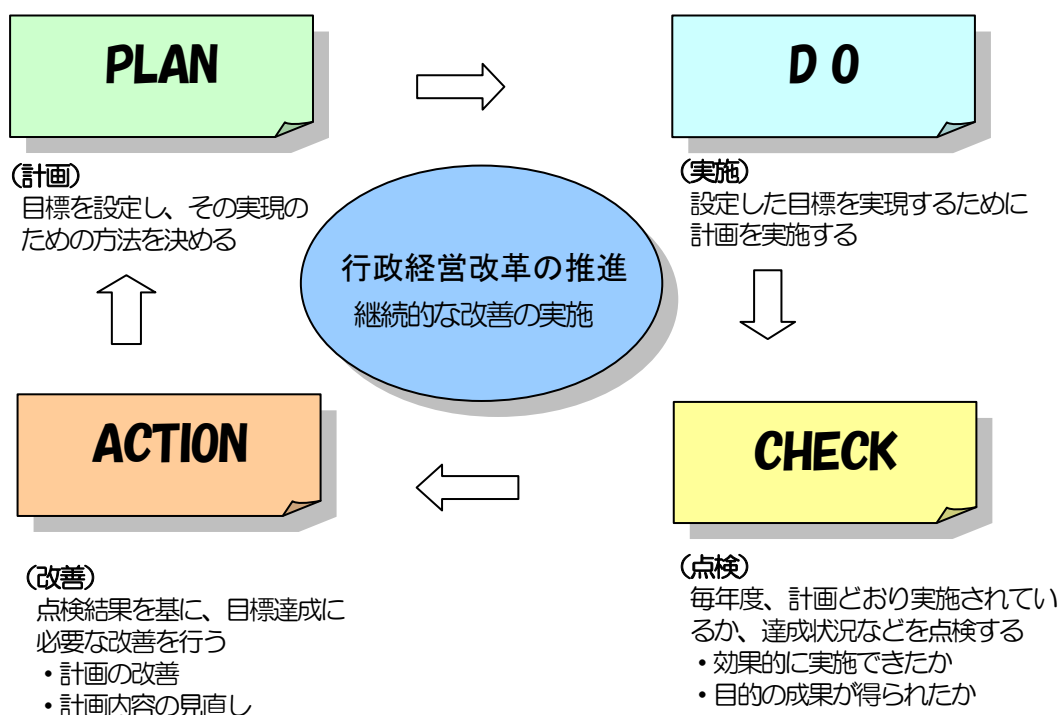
PLAN

（計画）
目標を設定し、その実現のための方法を決める

D O

（実施）
設定した目標を実現するために計画を実施する

行政経営改革の推進
継続的な改善の実施

ACTION

（改善）
点検結果を基に、目標達成に必要な改善を行う
・計画の改善
・計画内容の見直し

CHECK

（点検）
毎年度、計画どおり実施されているか、達成状況などを点検する
・効果的に実施できたか
・目的の成果が得られたか